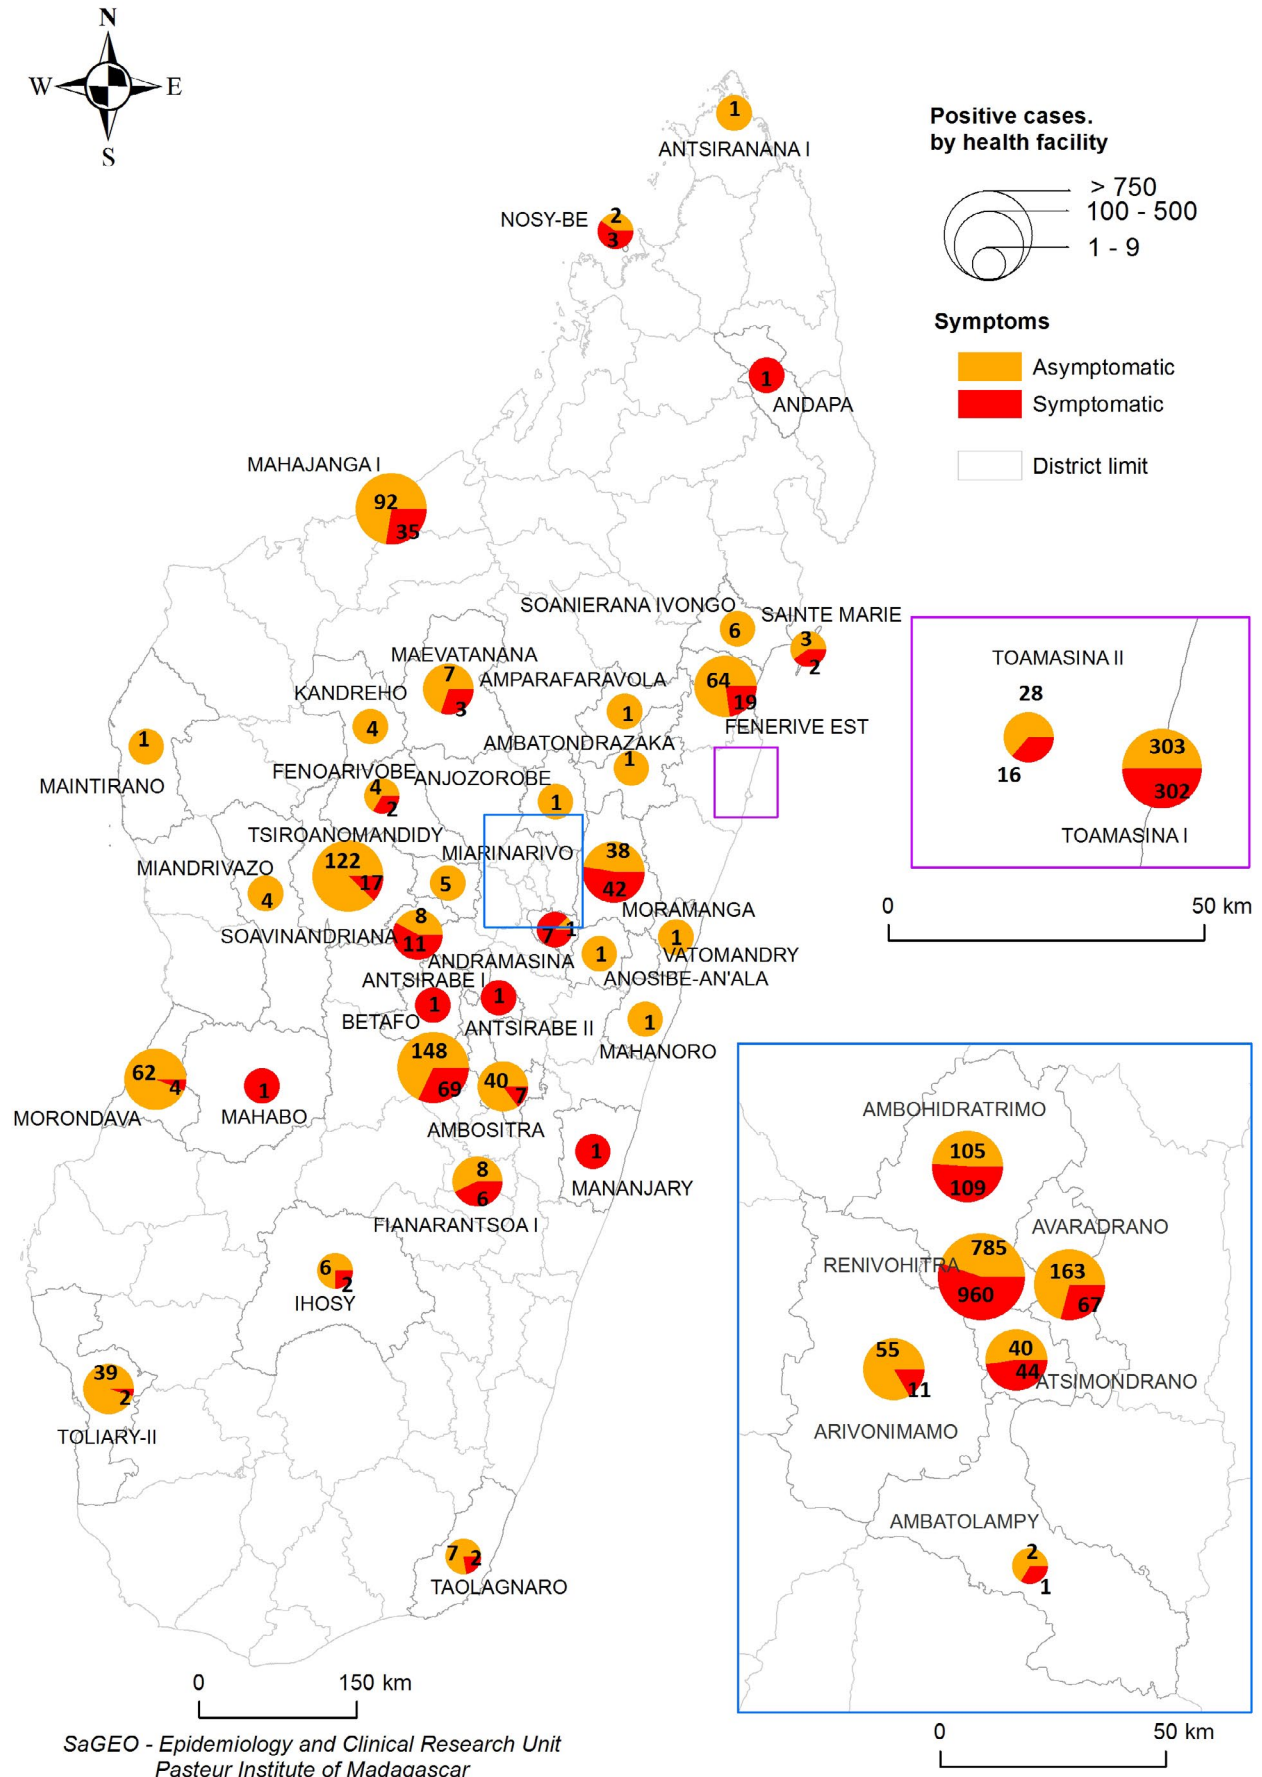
N
W
E
S

Positive cases. by health facility
> 750
100 - 500
1 - 9

Symptoms
Asymptomatic
Symptomatic
District limit

1
ANTSIRANANA I
NOSY-BE
2
3
1
ANDAPA
MAHAJANGA I
92
35
SOANIERANA IVONGO
SAINTE MARIE
6
3
2
MAEVATANANA
AMPARAFARAVOLA
KANDREHO
7
3
64
19
FENERIVE EST
4
1
1
AMBATONDRAZAKA
1
MAINTIRANO
FENOARIVOBE
ANJOZOROBE
4
2
1
TSIROANOMANDIDY
MIARINARIVO
MIANDRIVAZO
122
17
5
38
42
4
MORAMANGA
SOAVINANDRIANA
8
11
7
1
1
1
ANDRAMASINA
VATOMANDRY
ANTSIRABE I
ANOSIBE-AN'ALA
1
1
BETAFO
ANTSIRABE II
1
MAHANORO
148
69
62
4
1
40
7
MORONDAVA
MAHABO
AMBOSITRA
1
MANANJARY
8
6
FIANARANTSOA I
6
2
IHOSY
39
2
TOLIARY-II
7
2
TAOLAGNARO
0
150 km

TOAMASINA II
28
16
303
302
TOAMASINA I
0
50 km

AMBOHIDRATRIMO
105
109
AVARADRANO
785
RENIVOHITRA
960
163
67
55
11
40
44
ATSIMONDRANO
ARIVONIMAMO
AMBATOLAMPY
2
1
0
50 km

SaGEO - Epidemiology and Clinical Research Unit
Pasteur Institute of Madagascar